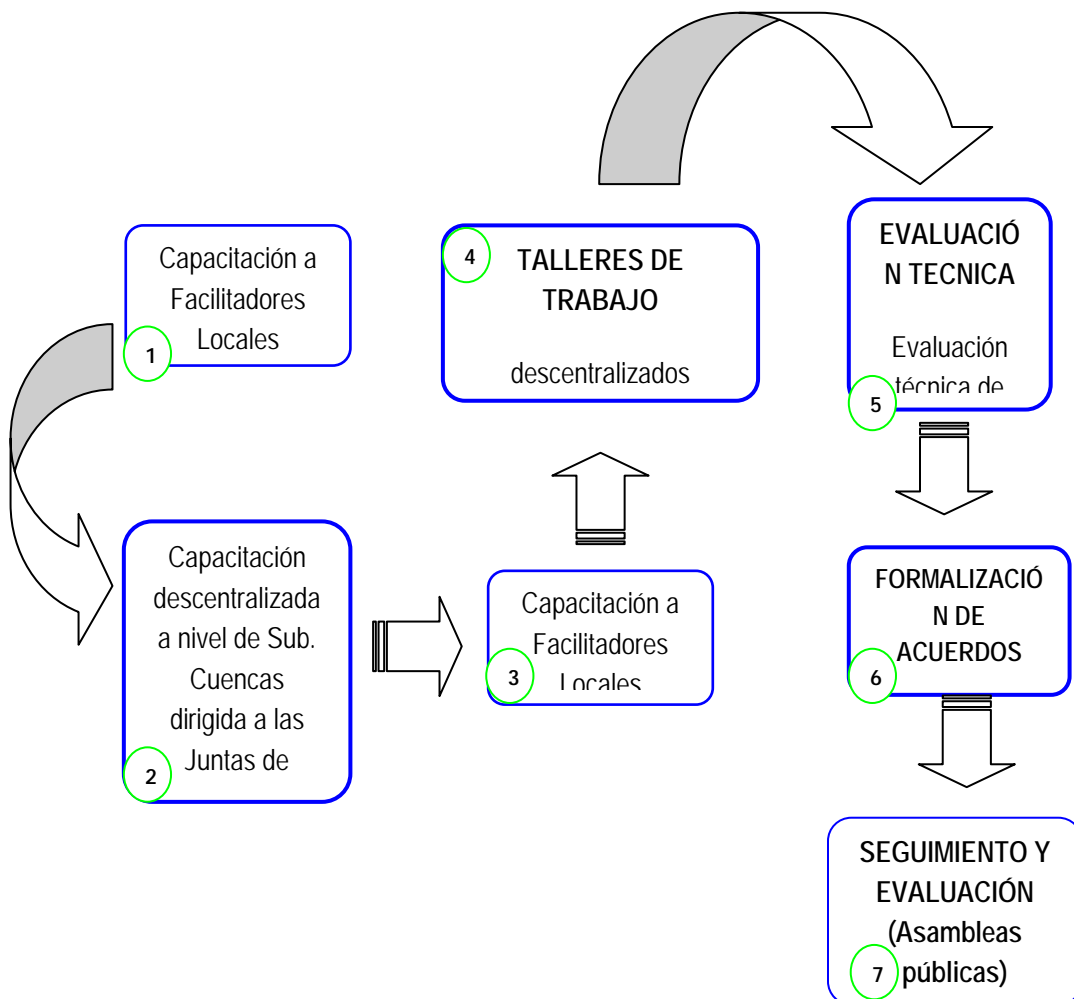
Capacitación a Facilitadores Locales
1

4
TALLERES DE TRABAJO

descentralizados

EVALUACIÓ N TECNICA

Evaluación técnica de
5

Capacitación descentralizada a nivel de Sub. Cuencas dirigida a las Juntas de
2

Capacitación a Facilitadores Locales
3

FORMALIZACIÓ N DE ACUERDOS
6

SEGUIMIENTO Y EVALUACIÓN (Asambleas públicas)
7